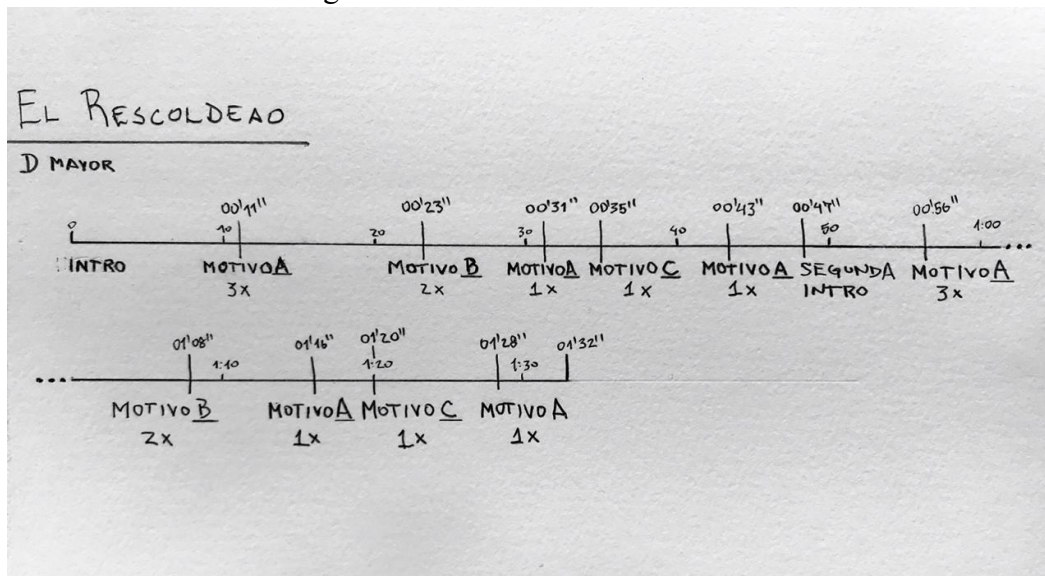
EL RESCOLDEAO

D MAYOR

0 10 20 30 40 50 1:00

00'11'' 00'23'' 00'31'' 00'35'' 00'43'' 00'47'' 00'56''

INTRO

MOTIVO A 3x

MOTIVO B 2x

MOTIVO A 1x

MOTIVO C 1x

MOTIVO A 1x

SEGUNDA INTRO

MOTIVO A 3x

1:10 1:20 1:30

01'08'' 01'16'' 01'20'' 01'28'' 01'32''

MOTIVO B 2x

MOTIVO A 1x

MOTIVO C 1x

MOTIVO A 1x